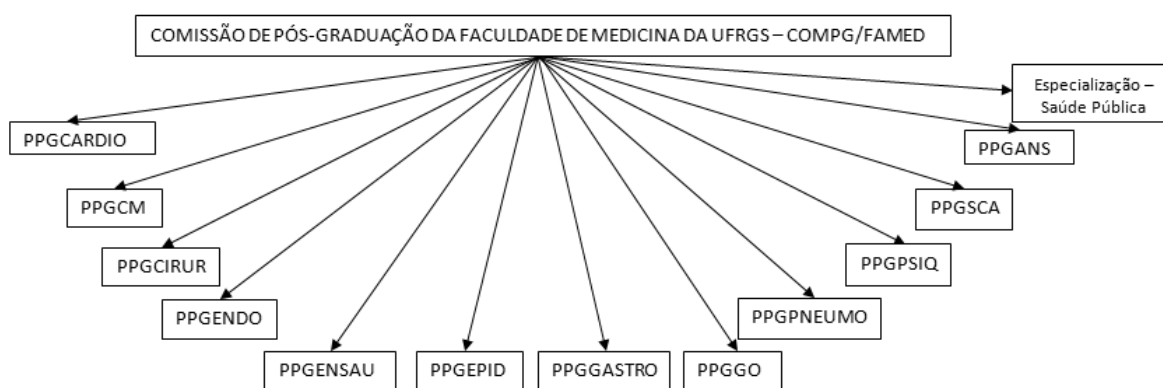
COMISSÃO DE PÓS-GRADUAÇÃO DA FACULDADE DE MEDICINA DA UFRGS – COMPG/FAMED

PPGCARDIO

PPGCM

PPGCIRUR

PPGENDO

PPGENSAU

PPGEPID

PPGGASTRO

PPGGO

PPGPNEUMO

PPGPSIQ

PPGSCA

PPGANS

Especialização – Saúde Pública